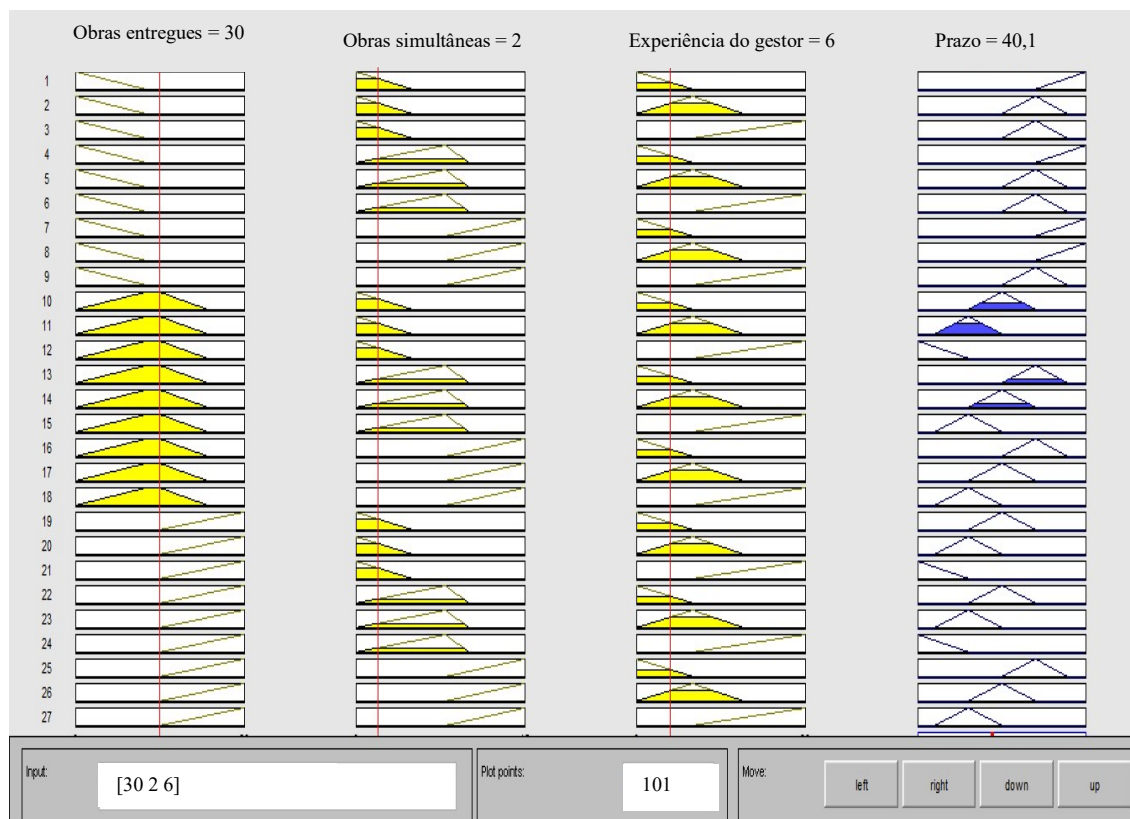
Obras entregues = 30

Obras simultâneas = 2

Experiência do gestor = 6

Prazo = 40,1

1
2
3
4
5
6
7
8
9
10
11
12
13
14
15
16
17
18
19
20
21
22
23
24
25
26
27

Input:
[30 2 6]

Plot points:
101

Move:
left
right
down
up